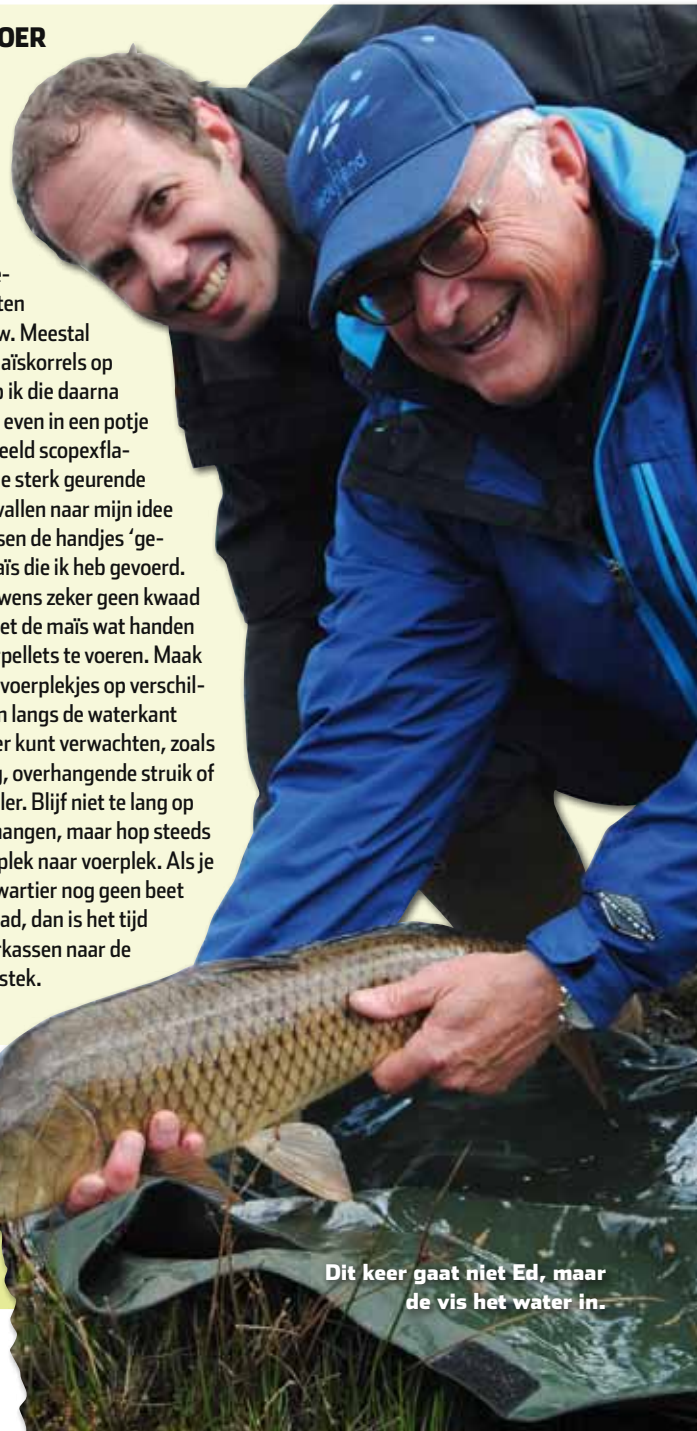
OER

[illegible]-
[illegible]ten
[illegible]w. Meestal
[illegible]aïskorrels op
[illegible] ik die daarna
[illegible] even in een potje
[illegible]eeld scopexfla-
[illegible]e sterk geurende
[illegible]vallen naar mijn idee
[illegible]sen de handjes 'ge-
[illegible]aïs die ik heb gevoerd.
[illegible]wens zeker geen kwaad
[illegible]et de maïs wat handen
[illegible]pellets te voeren. Maak
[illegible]voerplekjes op verschil-
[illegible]n langs de waterkant
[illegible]er kunt verwachten, zoals
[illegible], overhangende struik of
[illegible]ler. Blijf niet te lang op
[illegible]hangen, maar hop steeds
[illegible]plek naar voerplek. Als je
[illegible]wartier nog geen beet
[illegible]ad, dan is het tijd
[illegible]rkassen naar de
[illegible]stek.

Dit keer gaat niet Ed, maar de vis het water in.